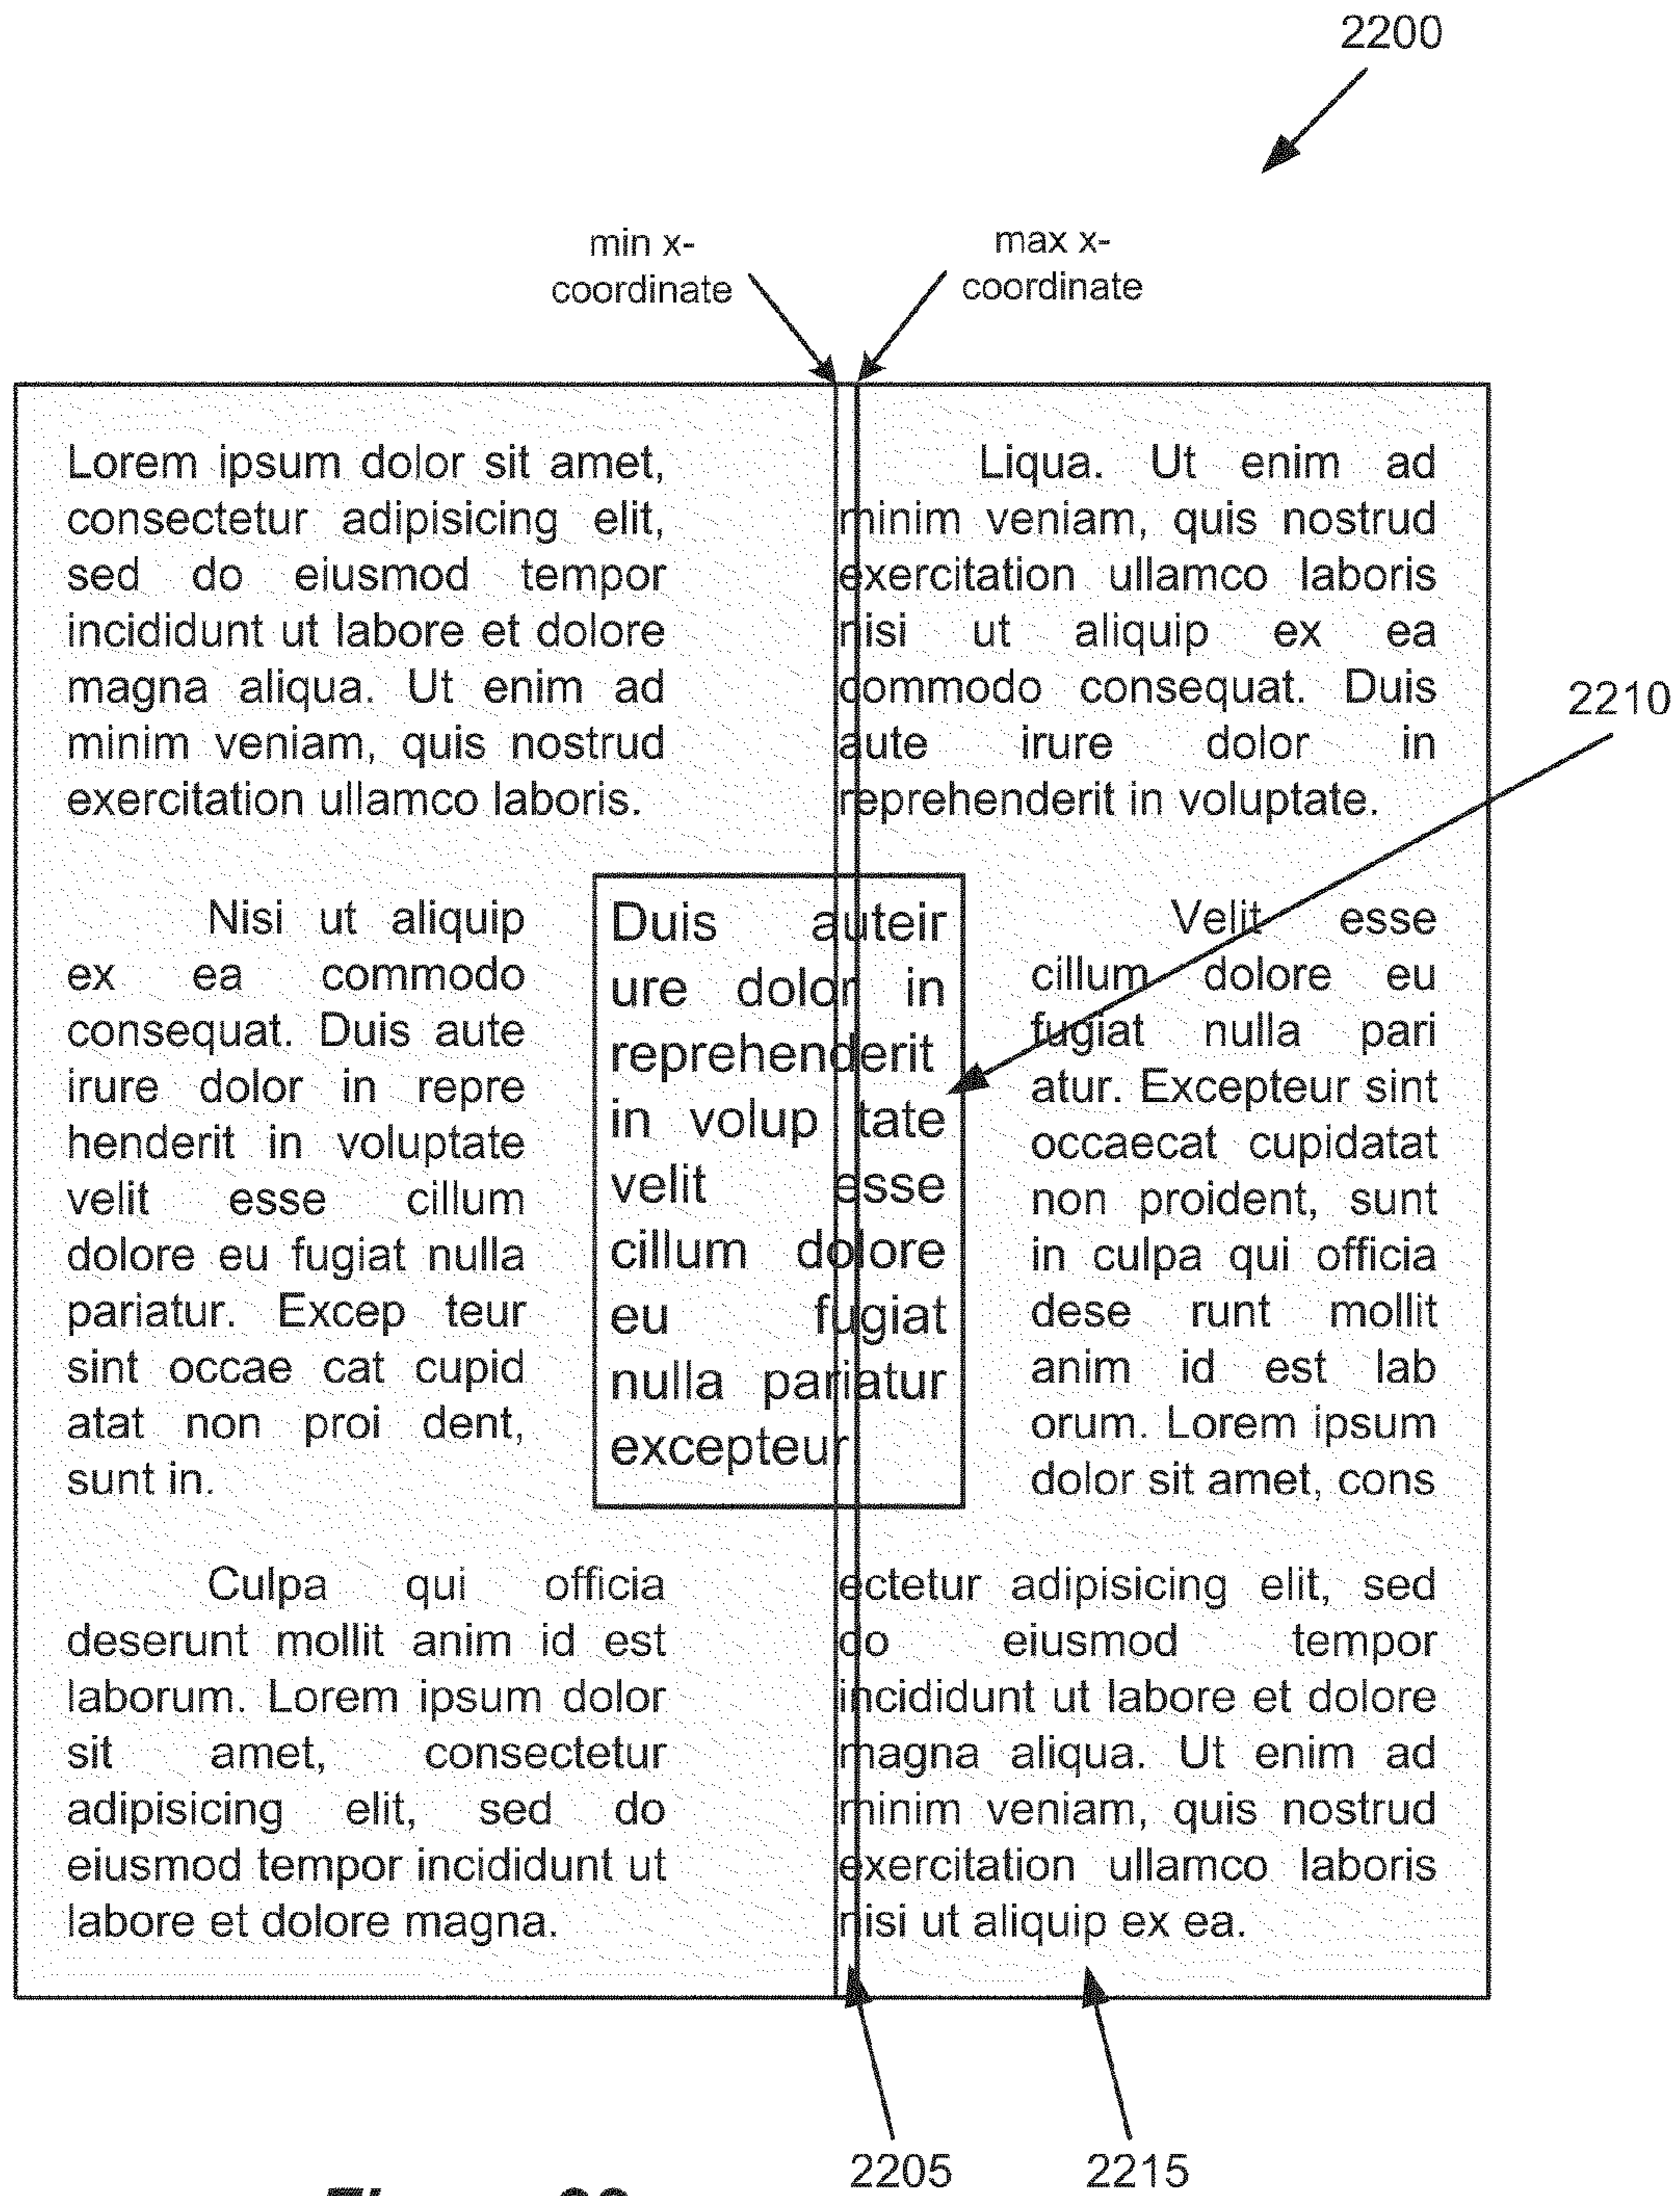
2200

min x-coordinate

max x-coordinate

Lorem ipsum dolor sit amet, consectetur adipisicing elit, sed do eiusmod tempor incididunt ut labore et dolore magna aliqua. Ut enim ad minim veniam, quis nostrud exercitation ullamco laboris.

Liqua. Ut enim ad minim veniam, quis nostrud exercitation ullamco laboris nisi ut aliquip ex ea commodo consequat. Duis aute irure dolor in reprehenderit in voluptate.

2210

Nisi ut aliquip ex ea commodo consequat. Duis aute irure dolor in repre henderit in voluptate velit esse cillum dolore eu fugiat nulla pariatur. Excep teur sint occae cat cupid atat non proi dent, sunt in.

Duis auteir ure dolor in reprehenderit in volup tate velit esse cillum dolore eu fugiat nulla pariatur excepteur

Velit esse cillum dolore eu fugiat nulla pari atur. Excepteur sint occaecat cupidatat non proident, sunt in culpa qui officia dese runt mollit anim id est lab orum. Lorem ipsum dolor sit amet, cons

Culpa qui officia deserunt mollit anim id est laborum. Lorem ipsum dolor sit amet, consectetur adipisicing elit, sed do eiusmod tempor incididunt ut labore et dolore magna.

ectetur adipisicing elit, sed do eiusmod tempor incididunt ut labore et dolore magna aliqua. Ut enim ad minim veniam, quis nostrud exercitation ullamco laboris nisi ut aliquip ex ea.

2205 2215

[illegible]